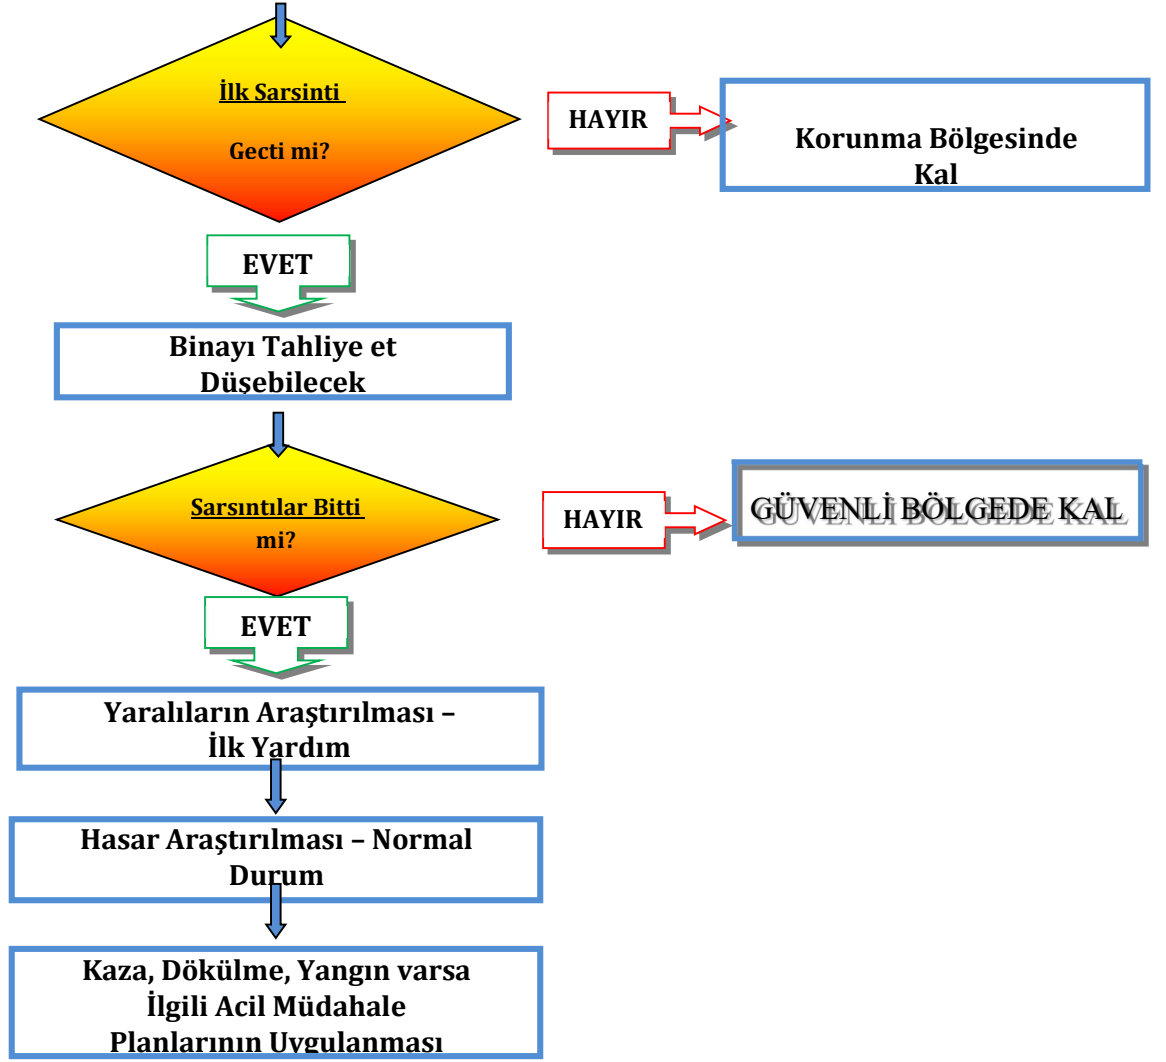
İlk Sarsinti

Gecti mi?

HAYIR

Korunma Bölgesinde Kal

EVET

Binayı Tahliye et Düşebilecek

Sarsıntılar Bitti mi?

HAYIR

GÜVENLİ BÖLGEDE KAL

EVET

Yaralıların Araştırılması – İlk Yardım

Hasar Araştırılması – Normal Durum

Kaza, Dökülme, Yangın varsa İlgili Acil Müdahale Planlarının Uygulanması